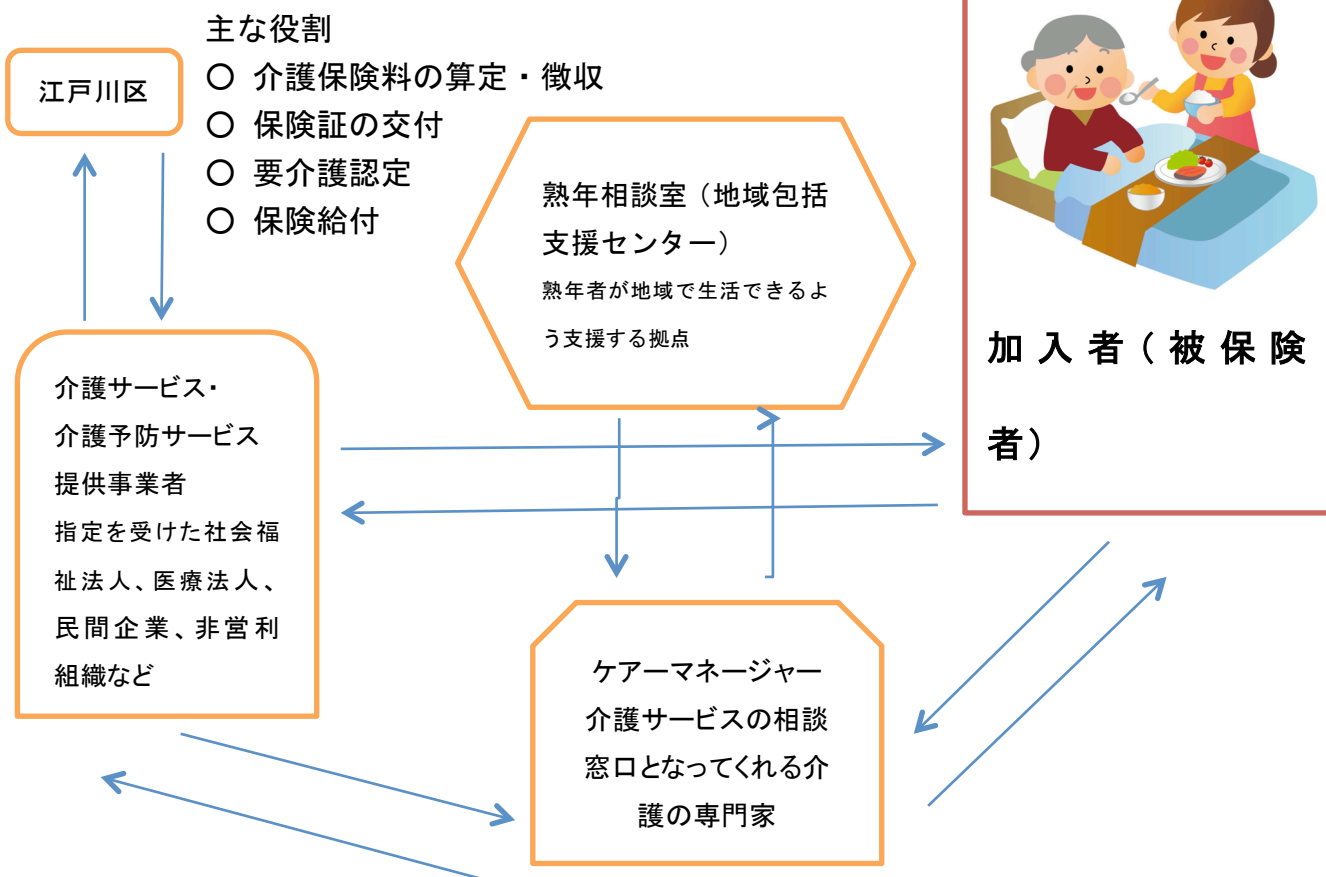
江戸川区

主な役割
○ 介護保険料の算定・徴収
○ 保険証の交付
○ 要介護認定
○ 保険給付

熟年相談室（地域包括支援センター）
熟年者が地域で生活できるよう支援する拠点

加入者（被保険者）

介護サービス・
介護予防サービス
提供事業者
指定を受けた社会福祉法人、医療法人、民間企業、非営利組織など

ケアーマネージャー
介護サービスの相談窓口となってくれる介護の専門家